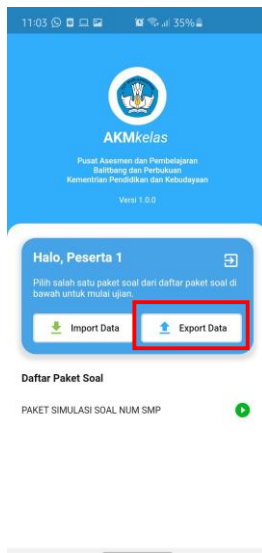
11:03 35%

AKMkelas

Pusat Asesmen dan Pembelajaran
Balitbang dan Perbukuan
Kementrian Pendidikan dan Kebudayaan

Versi 1.0.0

Halo, Peserta 1

Pilih salah satu paket soal dari daftar paket soal di bawah untuk mulai ujian.

Import Data

Export Data

Daftar Paket Soal

PAKET SIMULASI SOAL NUM SMP